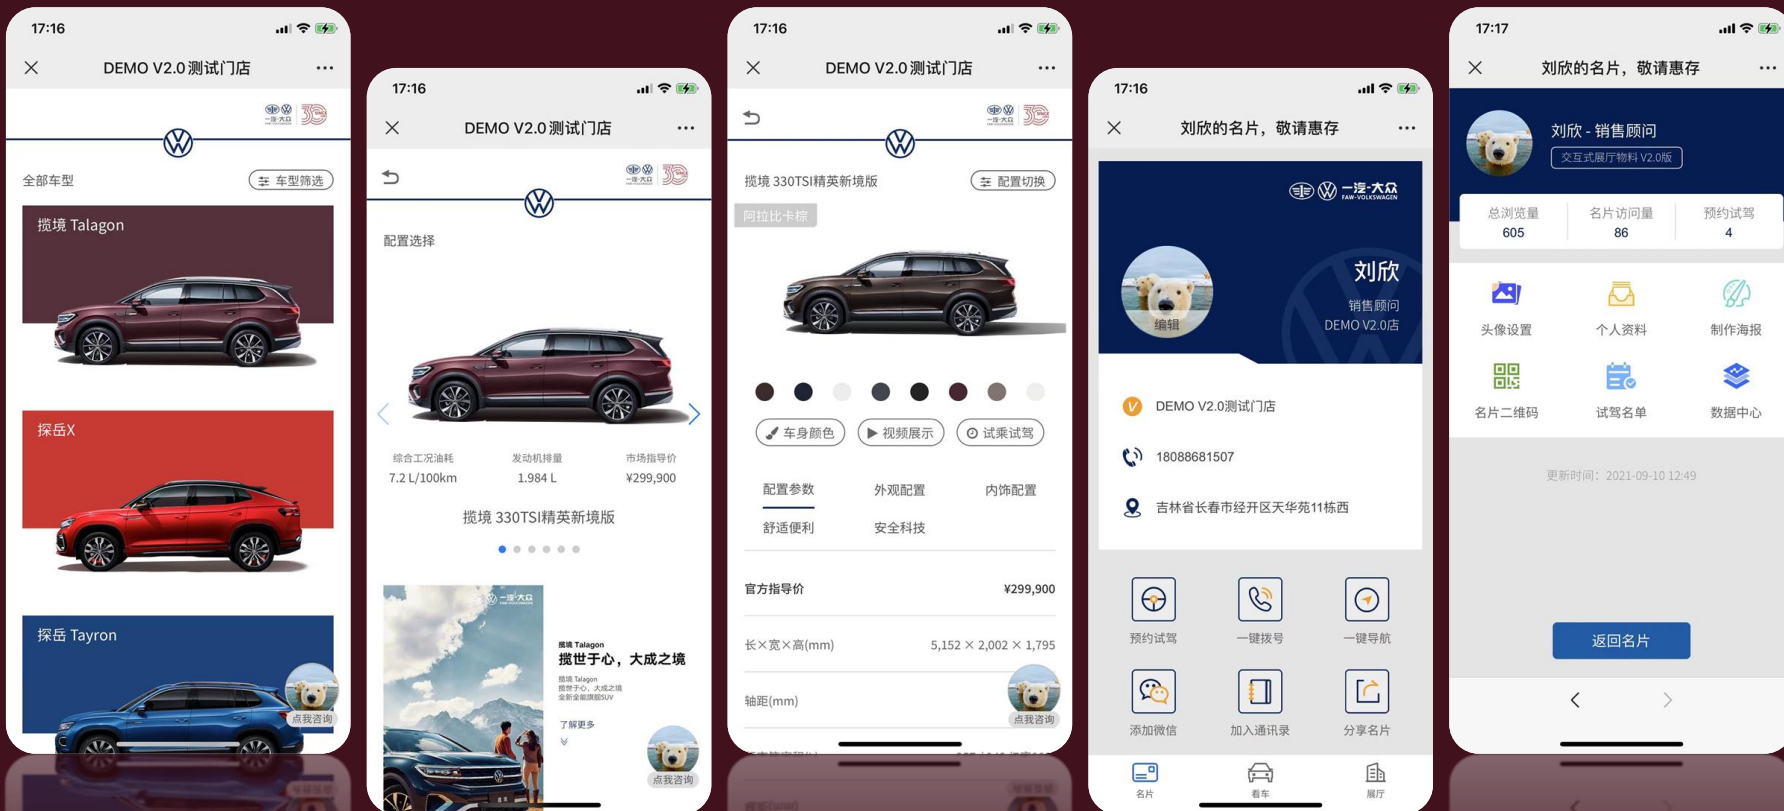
17:16

DEMO V2.0测试门店

全部车型
车型筛选

揽境 Talagon

探岳X

探岳 Tayron

点我咨询

17:16

DEMO V2.0测试门店

配置选择

综合工况油耗
7.2 L/100km

发动机排量
1.984 L

市场指导价
¥299,900

揽境 330TSI精英新境版

揽境 Talagon
揽世于心，大成之境
揽境 Talagon
揽世于心，大成之境
全新全能旗舰SUV

了解更多

点我咨询

17:16

DEMO V2.0测试门店

揽境 330TSI精英新境版
配置切换

阿拉比卡棕

车身颜色
视频展示
试乘试驾

配置参数
外观配置
内饰配置
舒适便利
安全科技

官方指导价
¥299,900

长×宽×高(mm)
5,152 × 2,002 × 1,795

轴距(mm)

点我咨询

17:16

刘欣的名片，敬请惠存

一汽-大众
FAW-VOLKSWAGEN

编辑

刘欣
销售顾问
DEMO V2.0店

DEMO V2.0测试门店

18088681507

吉林省长春市经开区天华苑11栋西

预约试驾
一键拨号
一键导航
添加微信
加入通讯录
分享名片

名片
看车
展厅

17:17

刘欣的名片，敬请惠存

刘欣 - 销售顾问
交互式展厅物料 V2.0版

总浏览量
605
名片访问量
86
预约试驾
4

头像设置
个人资料
制作海报
名片二维码
试驾名单
数据中心

更新时间：2021-09-10 12:49

返回名片